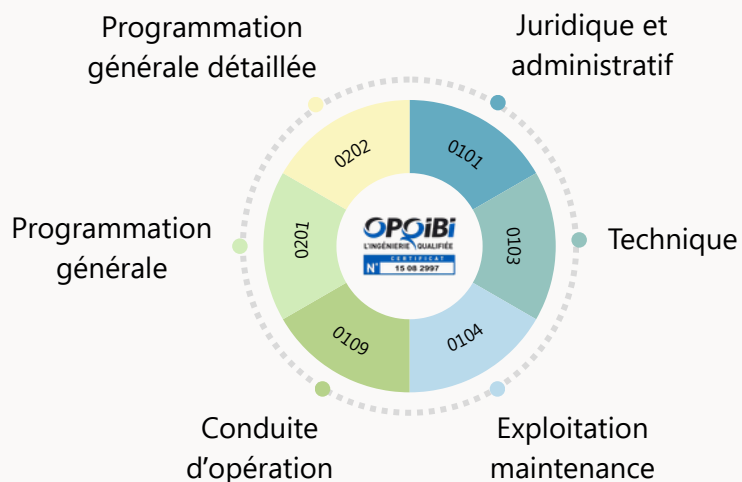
Programmation générale détaillée

Juridique et administratif

0202

0101

Programmation générale

0201

OPQIBI
L'INGÉNIERIE QUALIFIÉE
CERTIFICAT
N° 15 08 2997

0103

Technique

0109

0104

Conduite d'opération

Exploitation maintenance